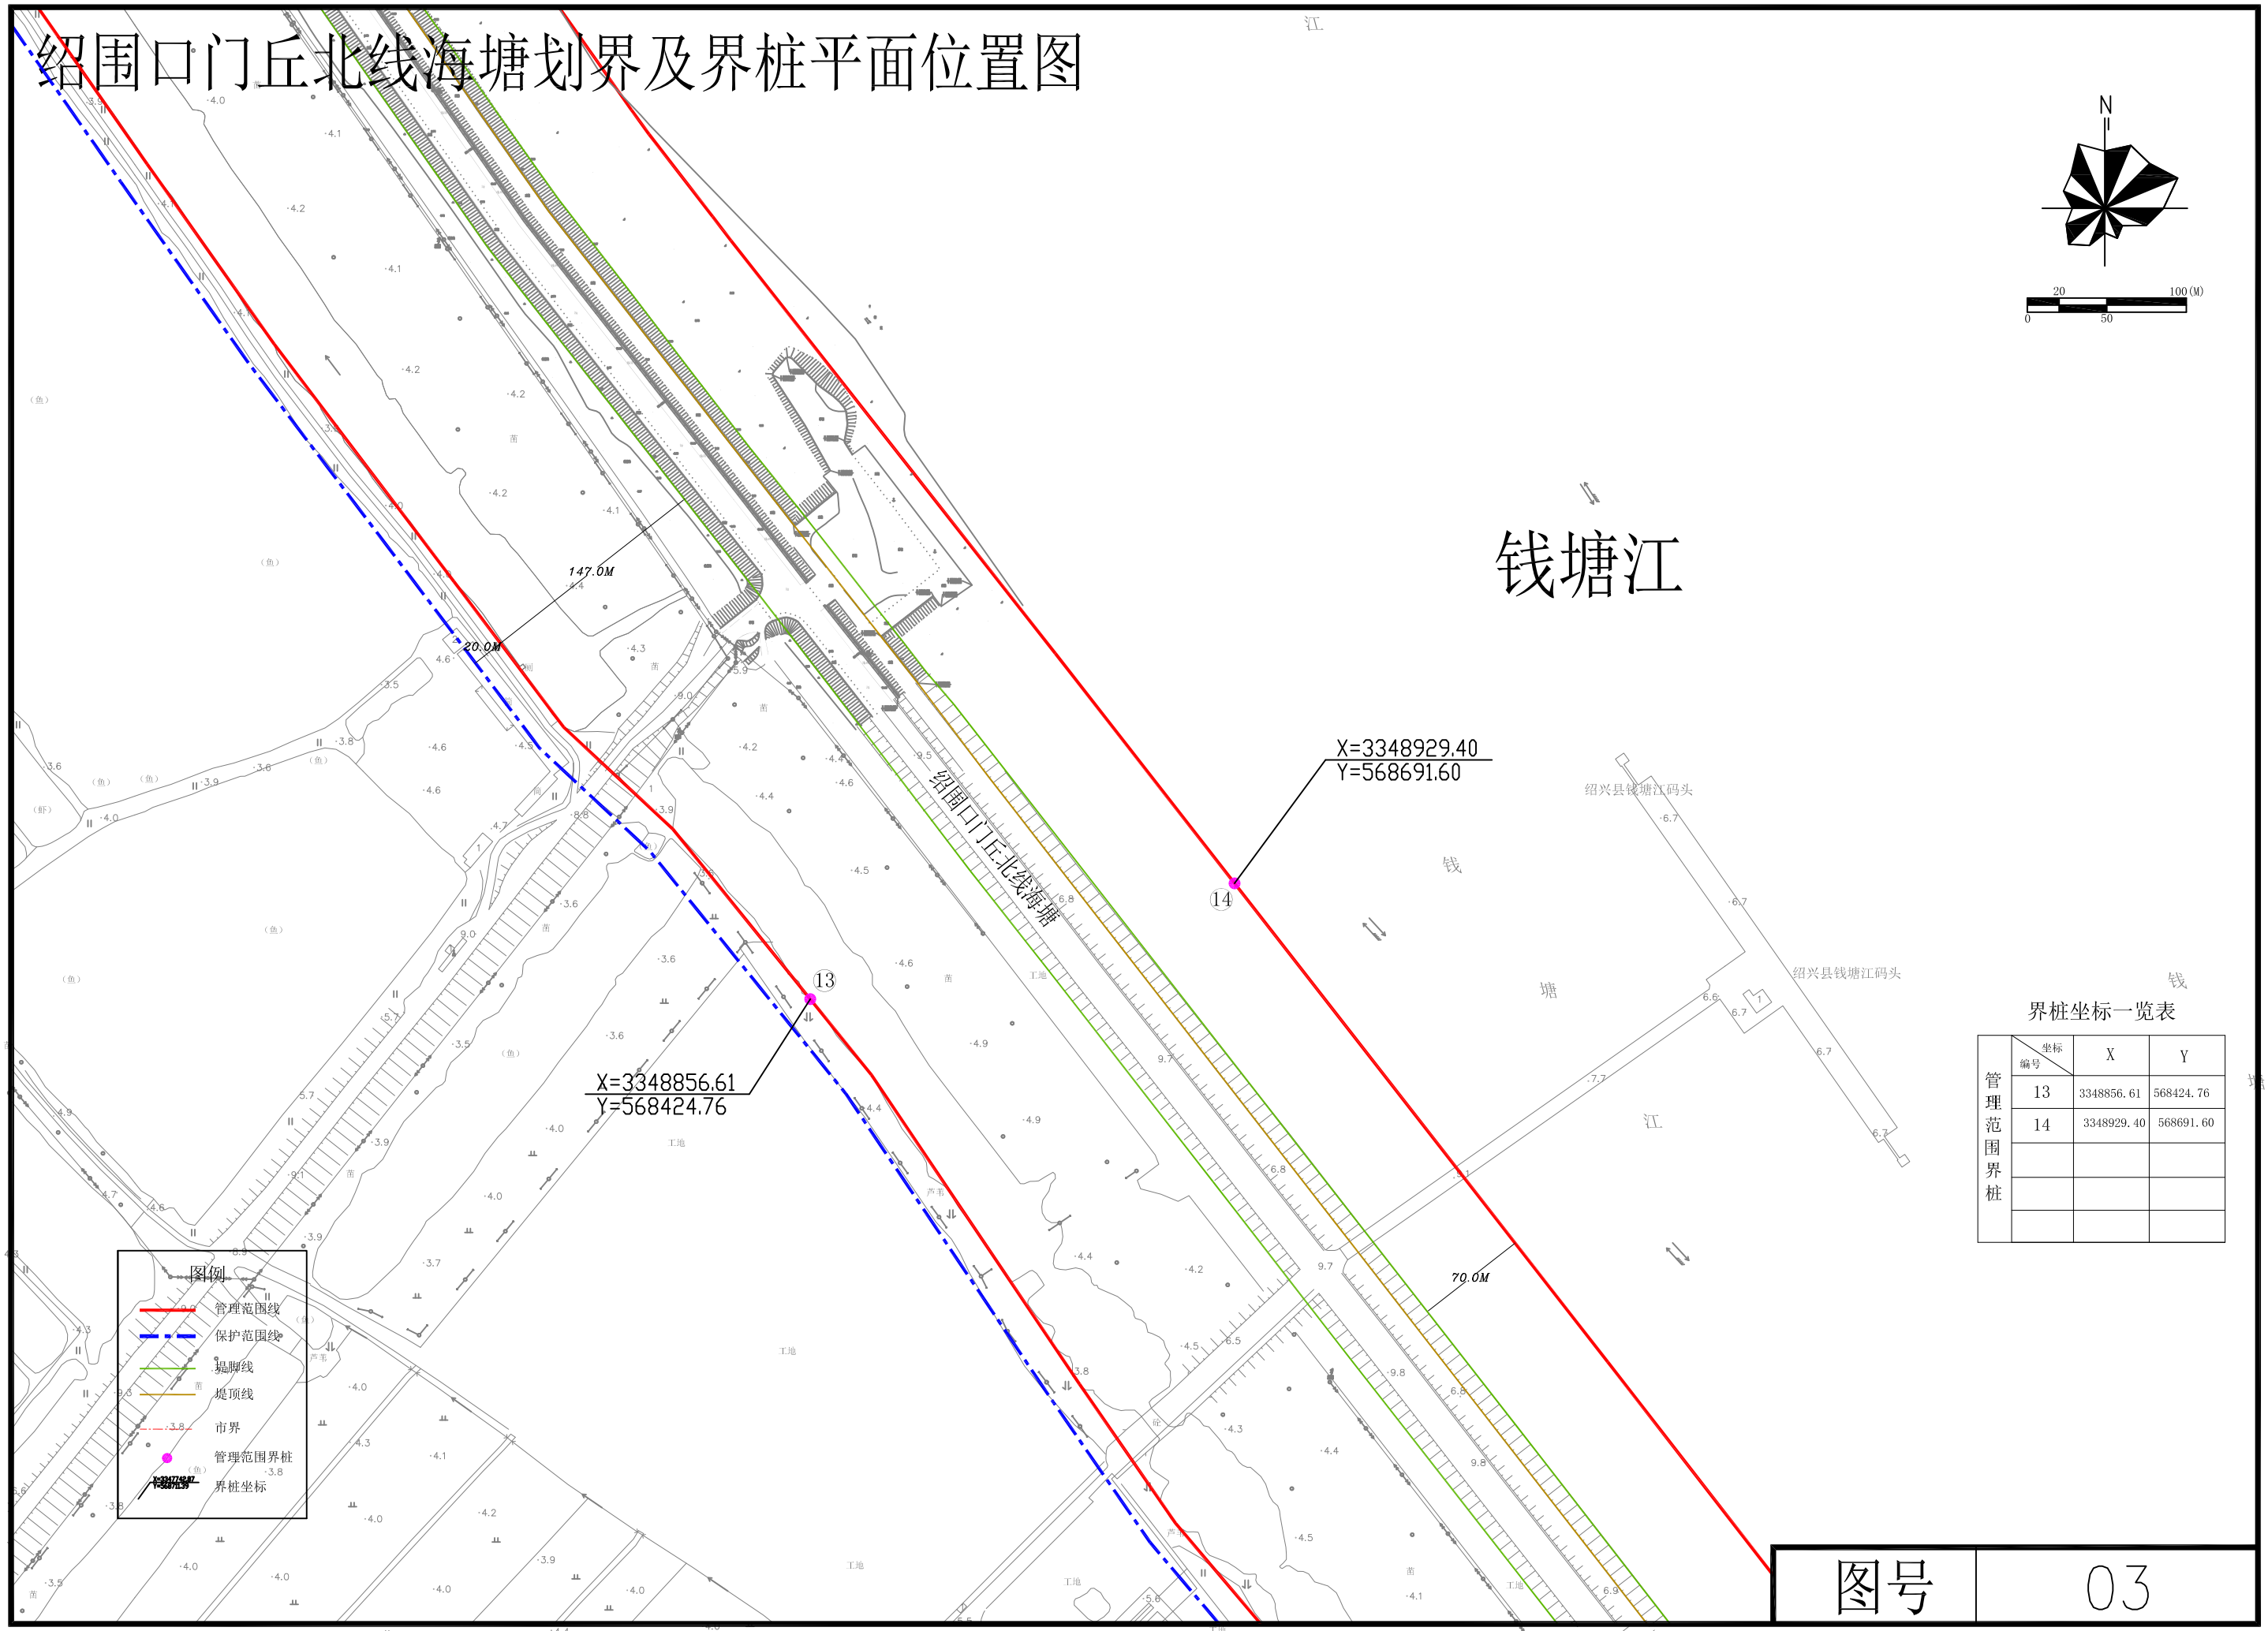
绍围口门丘北线海塘划界及界桩平面位置图

N

20 100(M)
0 50

钱塘江

147.0M

20.0M

绍围口门丘北线海塘

X=3348929.40
Y=568691.60

14

13

X=3348856.61
Y=568424.76

70.0M

绍兴县钱塘江码头

绍兴县钱塘江码头

界桩坐标一览表

| | 坐标 编号 | X | Y |
|---|---|---|---|
| 管理范围界桩 | 13 | 3348856.61 | 568424.76 |
| | 14 | 3348929.40 | 568691.60 |
| | | | |
| | | | |
| | | | |

图例
管理范围线
保护范围线
堤脚线
堤顶线
市界
管理范围界桩
界桩坐标

图号 03